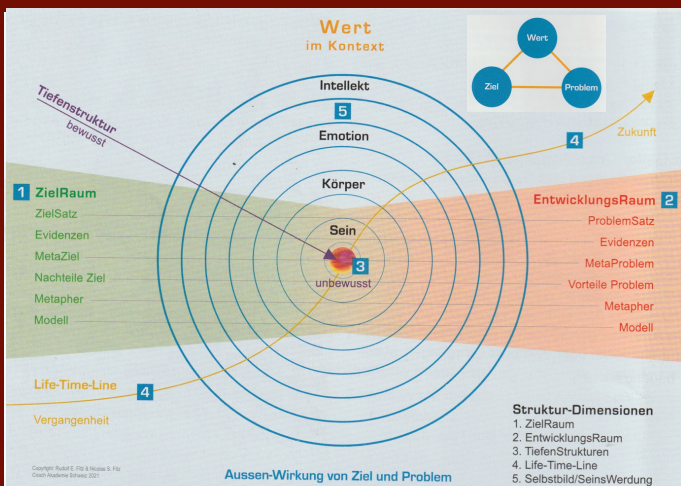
Wert
im Kontext

Wert
Ziel
Problem

Tiefenstruktur
bewusst

Intellekt
5
Emotion
Körper
Sein
3
unbewusst

4
Zukunft

1 ZielRaum
ZielSatz
Evidenzen
MetaZiel
Nachteile Ziel
Metapher
Modell

EntwicklungsRaum 2
ProblemSatz
Evidenzen
MetaProblem
Vorteile Problem
Metapher
Modell

Life-Time-Line
4
Vergangenheit

Copyright: Rudolf E. Fitz & Nicolas S. Fitz
Coach Akademie Schweiz 2021

Aussen-Wirkung von Ziel und Problem

Struktur-Dimensionen
1. ZielRaum
2. EntwicklungsRaum
3. TiefenStrukturen
4. Life-Time-Line
5. Selbstbild/SeinsWerdung